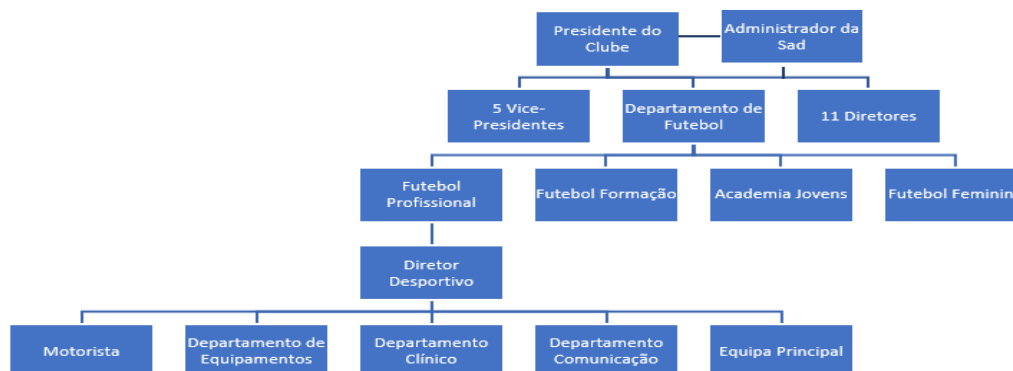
Presidente do Clube

Administrador da Sad

5 Vice-Presidentes

Departamento de Futebol

11 Diretores

Futebol Profissional

Futebol Formação

Academia Jovens

Futebol Feminin

Diretor Desportivo

Motorista

Departamento de Equipamentos

Departamento Clínico

Departamento Comunicação

Equipa Principal